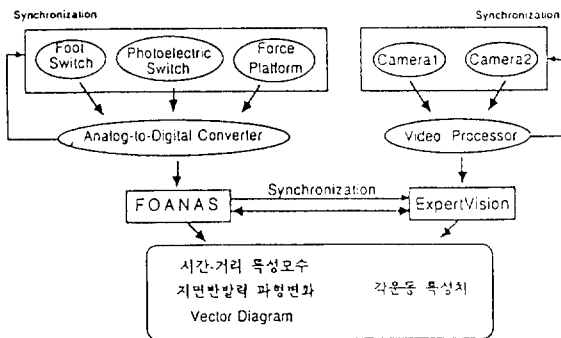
Synchronization

Synchronizatio

Foot Switch

Photoelectric Switch

Force Platform

Camera1

Camera2

Analog-to-Digital Converter

Video Processor

FOANAS

Synchronization

ExpertVision

시간-거리 특성모수

지면반발력 파형변화

Vector Diagram

각운동 특성치